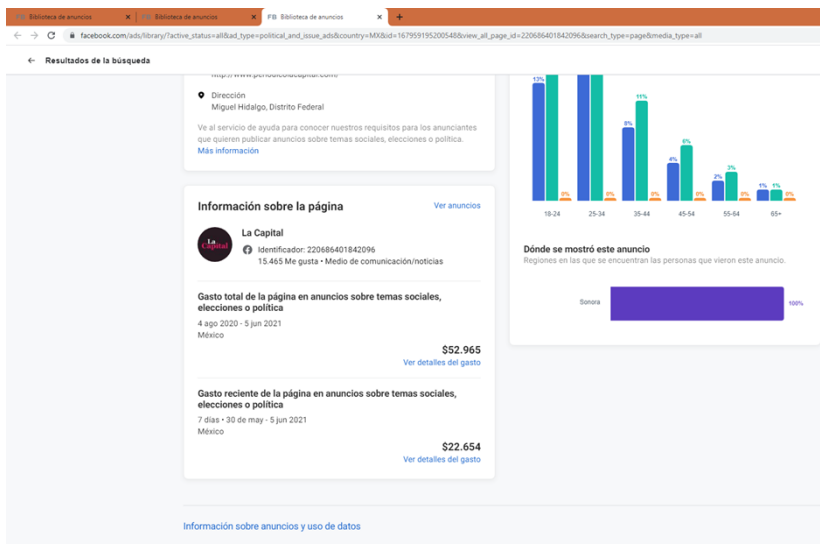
FB Biblioteca de anuncios ×
FB Biblioteca de anuncios ×
FB Biblioteca de anuncios ×
+

facebook.com/ads/library/?active_status=all&ad_type=political_and_issue_ads&country=MX&id=167959195200548&view_all_page_id=220686401842096&search_type=page&media_type=all

← Resultados de la búsqueda

http://www.periodicolacapital.com/

Dirección
Miguel Hidalgo, Distrito Federal

Ve al servicio de ayuda para conocer nuestros requisitos para los anunciantes que quieren publicar anuncios sobre temas sociales, elecciones o política.
Más información

Información sobre la página
Ver anuncios

La Capital
La Capital
Identificador: 220686401842096
15.465 Me gusta • Medio de comunicación/noticias

Gasto total de la página en anuncios sobre temas sociales, elecciones o política
4 ago 2020 - 5 jun 2021
México
$52.965
Ver detalles del gasto

Gasto reciente de la página en anuncios sobre temas sociales, elecciones o política
7 días • 30 de may - 5 jun 2021
México
$22.654
Ver detalles del gasto

Información sobre anuncios y uso de datos

13% 11% 0% 0% 8% 11% 0% 4% 6% 0% 2% 3% 0% 1% 1% 0%
18-24 25-34 35-44 45-54 55-64 65+

Dónde se mostró este anuncio
Regiones en las que se encuentran las personas que vieron este anuncio.

Sonora 100%